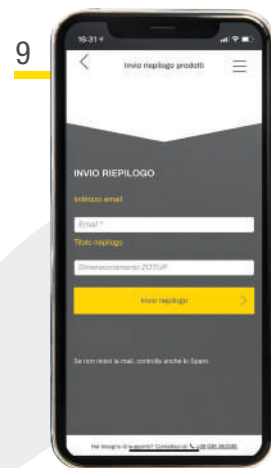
9

16:31

Invio riepilogo prodotti

INVIO RIEPILOGO

Indirizzo email

Email *

Titolo riepilogo

Dimensionamento ZOTUP

Invio riepilogo

Se non ricevi la mail, controlla anche lo Spam.

Hai bisogno di supporto? Contattaci al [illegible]